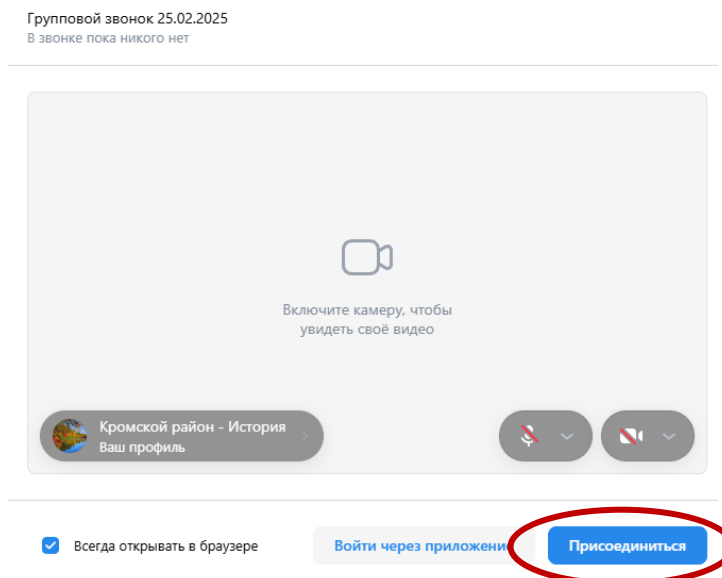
Групповой звонок 25.02.2025
В звонке пока никого нет

Включите камеру, чтобы увидеть своё видео

Кромской район - История
Ваш профиль

Всегда открывать в браузере

Войти через приложени

Присоединиться